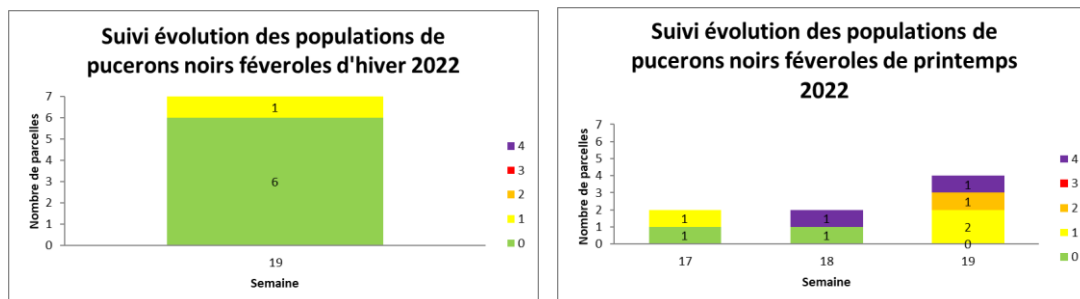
Suivi évolution des populations de pucerons noirs féveroles d'hiver 2022

Nombre de parcelles

7
6
5
4
3
2
1
0

1
6

19
Semaine

4
3
2
1
0

Suivi évolution des populations de pucerons noirs féveroles de printemps 2022

Nombre de parcelles

7
6
5
4
3
2
1
0

1
1
1
1
1
1
2
0

17
18
19
Semaine

4
3
2
1
0